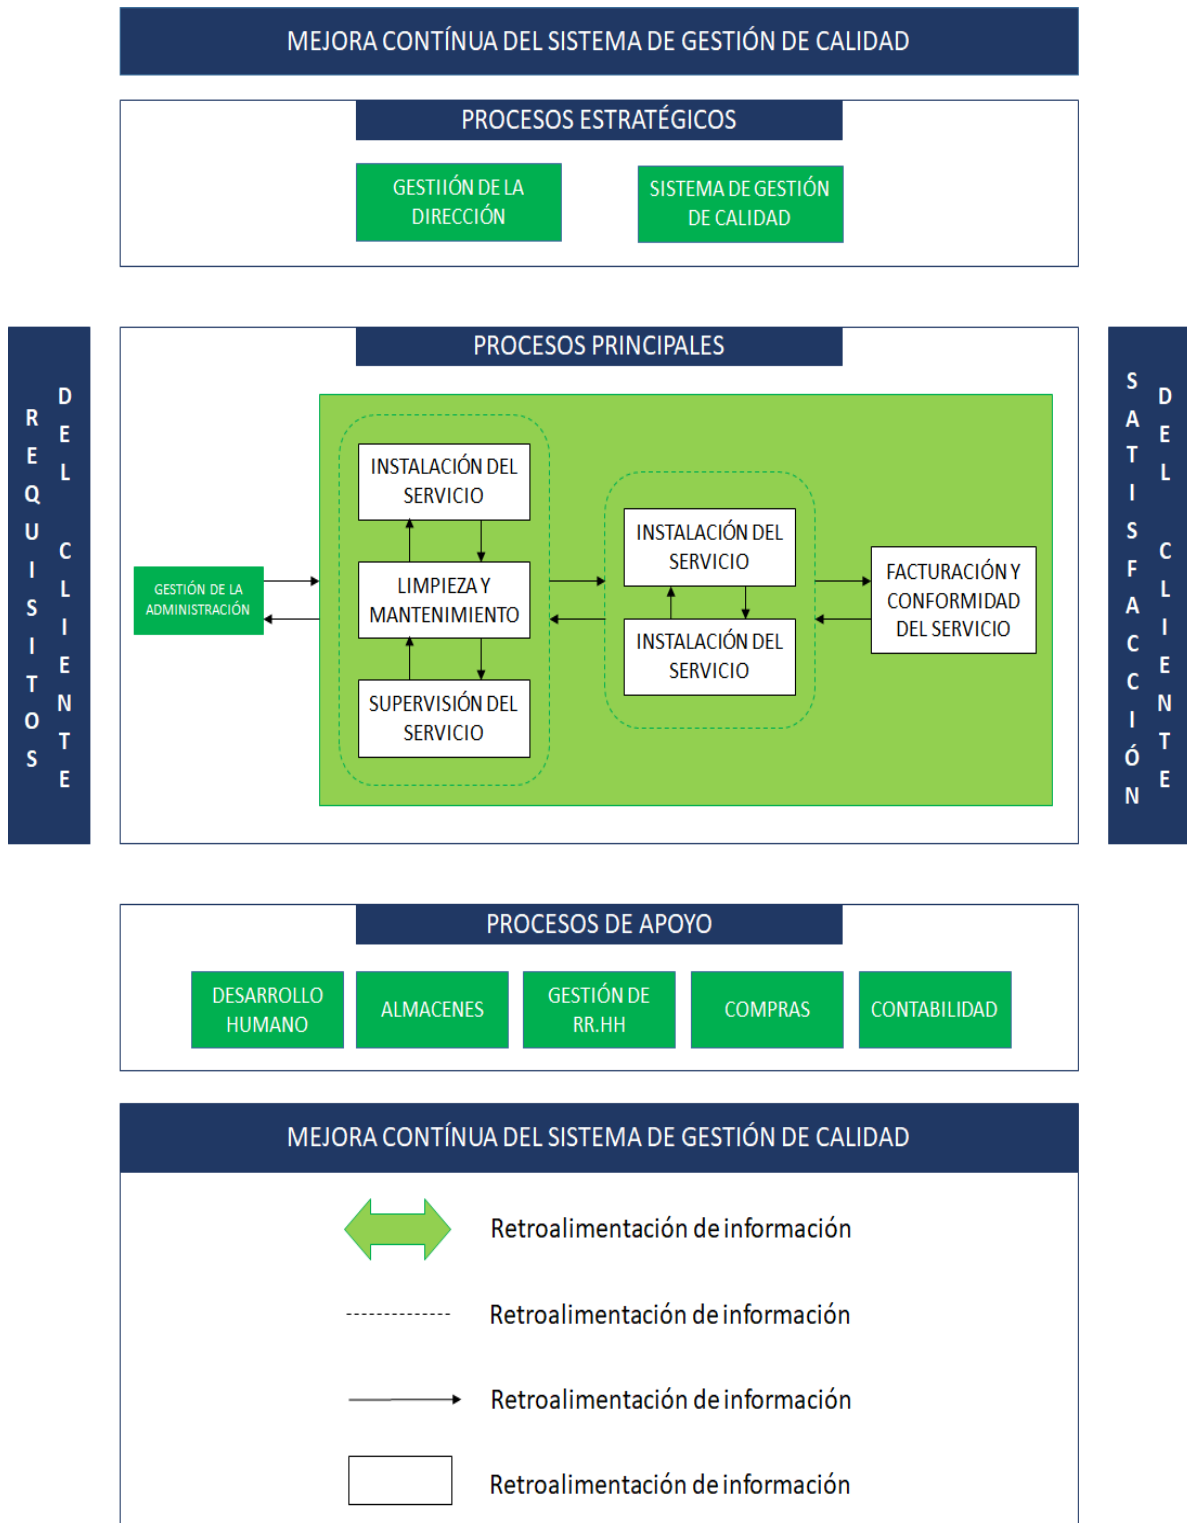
MEJORA CONTÍNUA DEL SISTEMA DE GESTIÓN DE CALIDAD

PROCESOS ESTRATÉGICOS

GESTIIÓN DE LA DIRECCIÓN

SISTEMA DE GESTIÓN DE CALIDAD

REQUISITOS DEL CLIENTE

PROCESOS PRINCIPALES

GESTIÓN DE LA ADMINISTRACIÓN

INSTALACIÓN DEL SERVICIO

LIMPIEZA Y MANTENIMIENTO

SUPERVISIÓN DEL SERVICIO

INSTALACIÓN DEL SERVICIO

INSTALACIÓN DEL SERVICIO

FACTURACIÓN Y CONFORMIDAD DEL SERVICIO

SATISFACCIÓN DEL CLIENTE

PROCESOS DE APOYO

DESARROLLO HUMANO

ALMACENES

GESTIÓN DE RR.HH

COMPRAS

CONTABILIDAD

MEJORA CONTÍNUA DEL SISTEMA DE GESTIÓN DE CALIDAD

Retroalimentación de información

Retroalimentación de información

Retroalimentación de información

Retroalimentación de información